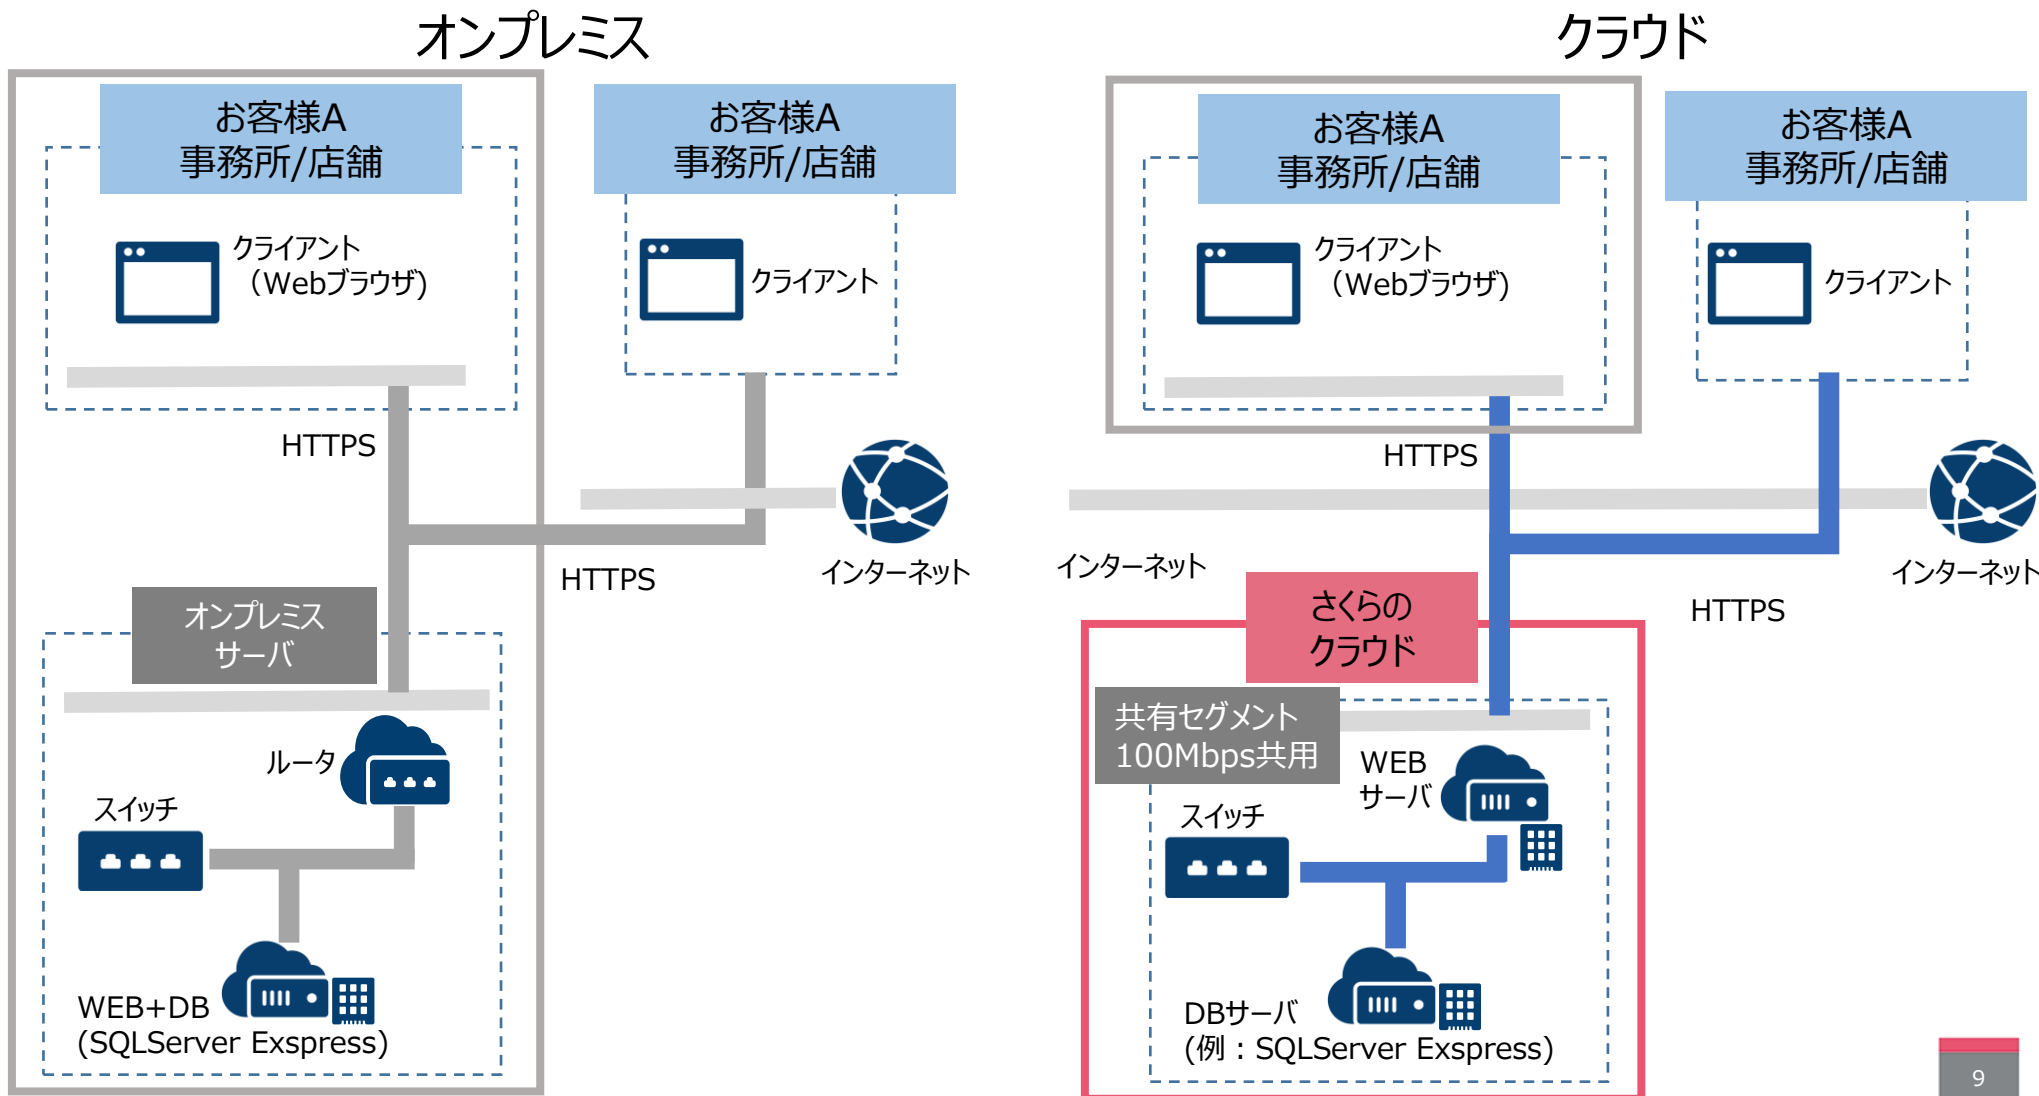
オンプレミス

お客様A
事務所/店舗

クライアント
（Webブラウザ）

お客様A
事務所/店舗

クライアント

HTTPS

HTTPS

インターネット

オンプレミス
サーバ

ルータ

スイッチ

WEB+DB
(SQLServer Exspress)

クラウド

お客様A
事務所/店舗

クライアント
（Webブラウザ）

お客様A
事務所/店舗

クライアント

HTTPS

インターネット

インターネット

さくらの
クラウド

HTTPS

共有セグメント
100Mbps共用

WEB
サーバ

スイッチ

DBサーバ
(例：SQLServer Exspress)

9